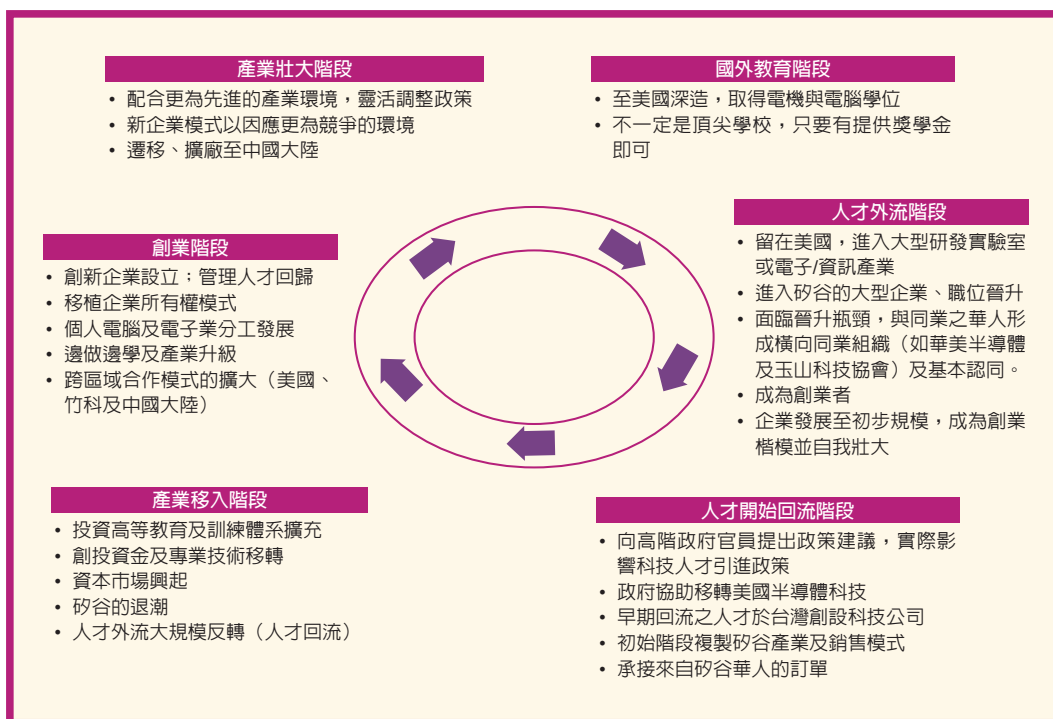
產業壯大階段
• 配合更為先進的產業環境，靈活調整政策
• 新企業模式以因應更為競爭的環境
• 遷移、擴廠至中國大陸

國外教育階段
• 至美國深造，取得電機與電腦學位
• 不一定是頂尖學校，只要有提供獎學金即可

人才外流階段
• 留在美國，進入大型研發實驗室或電子/資訊產業
• 進入矽谷的大型企業、職位晉升
• 面臨晉升瓶頸，與同業之華人形成橫向同業組織（如華美半導體及玉山科技協會）及基本認同。
• 成為創業者
• 企業發展至初步規模，成為創業楷模並自我壯大

創業階段
• 創新企業設立；管理人才回歸
• 移植企業所有權模式
• 個人電腦及電子業分工發展
• 邊做邊學及產業升級
• 跨區域合作模式的擴大（美國、竹科及中國大陸）

產業移入階段
• 投資高等教育及訓練體系擴充
• 創投資金及專業技術移轉
• 資本市場興起
• 矽谷的退潮
• 人才外流大規模反轉（人才回流）

人才開始回流階段
• 向高階政府官員提出政策建議，實際影響科技人才引進政策
• 政府協助移轉美國半導體科技
• 早期回流之人才於台灣創設科技公司
• 初始階段複製矽谷產業及銷售模式
• 承接來自矽谷華人的訂單